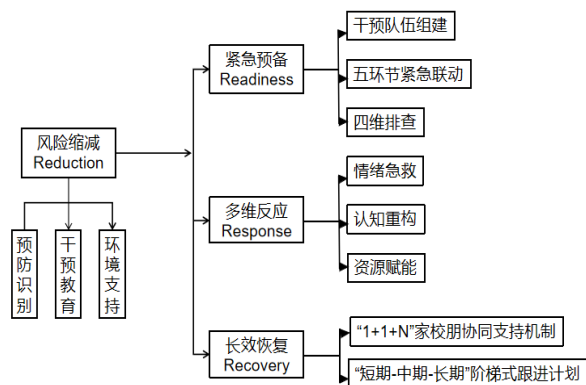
风险缩减
Reduction

预防识别

干预教育

环境支持

紧急预备
Readiness

干预队伍组建

五环节紧急联动

四维排查

多维反应
Response

情绪急救

认知重构

资源赋能

长效恢复
Recovery

“1+1+N”家校朋协同支持机制

“短期-中期-长期”阶梯式跟进计划